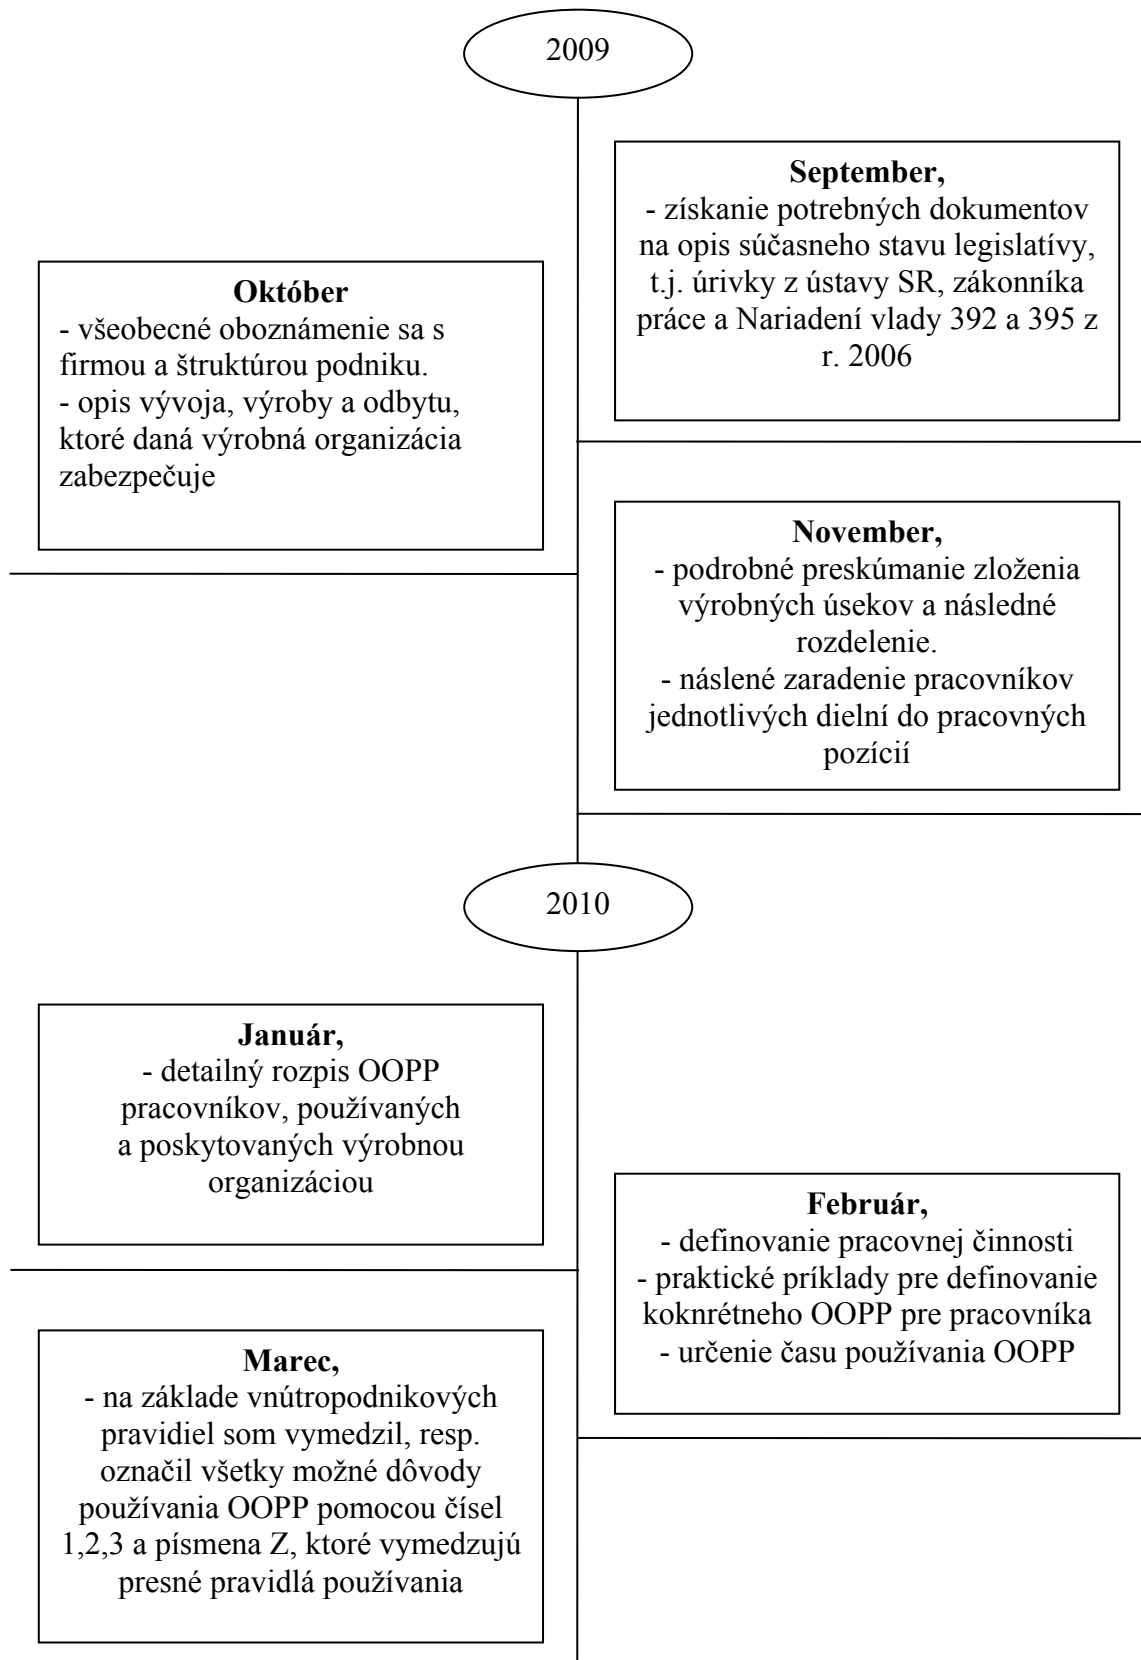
2009

September,
- získanie potrebných dokumentov na opis súčasneho stavu legislatívy, t.j. úrivky z ústavy SR, zákonníka práce a Nariadení vlady 392 a 395 z r. 2006

Október
- všeobecné oboznámenie sa s firmou a štruktúrou podniku.
- opis vývoja, výroby a odbytu, ktoré daná výrobná organizácia zabezpečuje

November,
- podrobné preskúmanie zloženia výrobných úsekov a následné rozdelenie.
- náslené zaradenie pracovníkov jednotlivých dielní do pracovných pozícií

2010

Január,
- detailný rozpis OOPP pracovníkov, používaných a poskytovaných výrobnou organizáciou

Február,
- definovanie pracovnej činnosti
- praktické príklady pre definovanie koknrétneho OOPP pre pracovníka
- určenie času používania OOPP

Marec,
- na základe vnútropodnikových pravidiel som vymedzil, resp. označil všetky možné dôvody používania OOPP pomocou čísel 1,2,3 a písmena Z, ktoré vymedzujú presné pravidlá používania